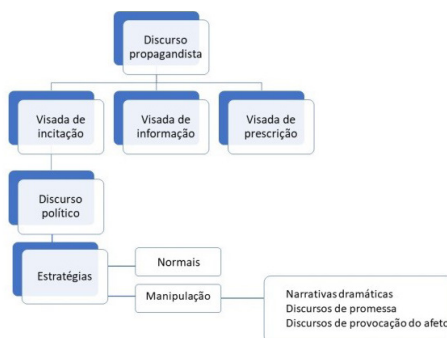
Discurso propagandista

Visada de incitação

Visada de informação

Visada de prescrição

Discurso político

Estratégias

Normais

Manipulação

Narrativas dramáticas
Discursos de promessa
Discursos de provocação do afeto